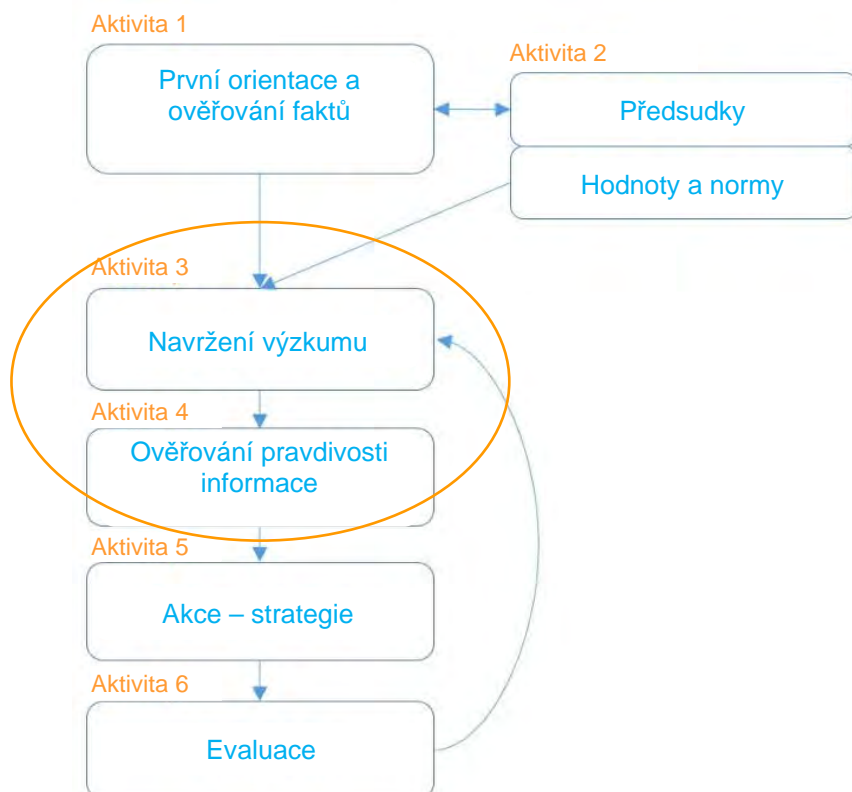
Aktivita 1

První orientace a ověřování faktů

Aktivita 2

Předsudky

Hodnoty a normy

Aktivita 3

Navržení výzkumu

Aktivita 4

Ověřování pravdivosti informace

Aktivita 5

Akce – strategie

Aktivita 6

Evaluace